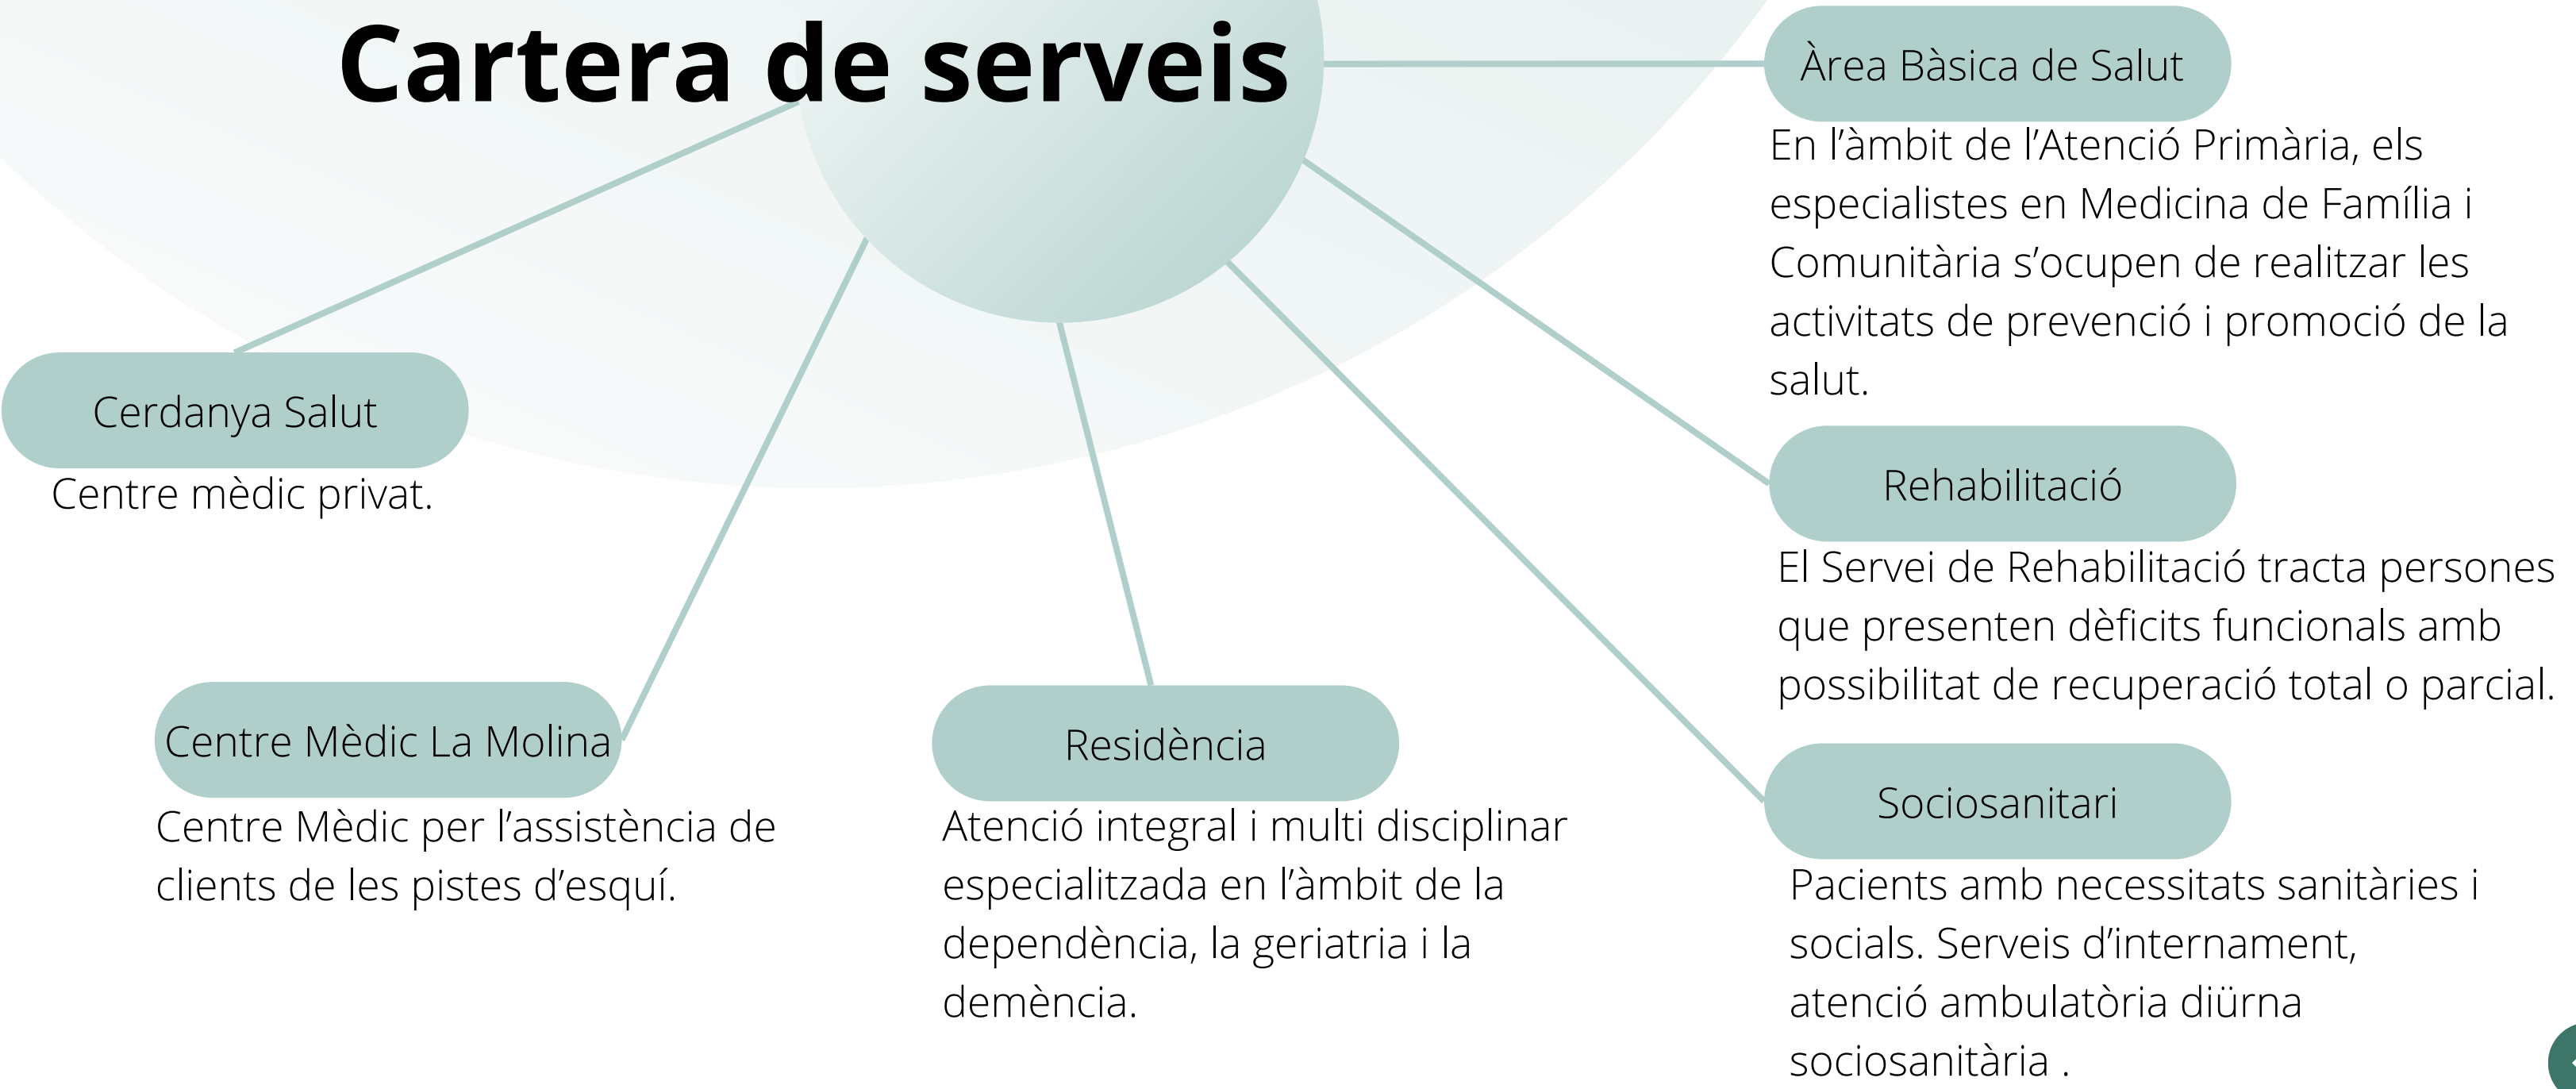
Cartera de serveis

Àrea Bàsica de Salut

En l'àmbit de l'Atenció Primària, els especialistes en Medicina de Família i Comunitària s'ocupen de realitzar les activitats de prevenció i promoció de la salut.

Cerdanya Salut

Centre mèdic privat.

Rehabilitació

El Servei de Rehabilitació tracta persones que presenten dèficits funcionals amb possibilitat de recuperació total o parcial.

Centre Mèdic La Molina

Centre Mèdic per l'assistència de clients de les pistes d'esquí.

Residència

Atenció integral i multi disciplinar especialitzada en l'àmbit de la dependència, la geriatria i la demència.

Sociosanitari

Pacients amb necessitats sanitàries i socials. Serveis d'internament, atenció ambulatòria diürna sociosanitària .